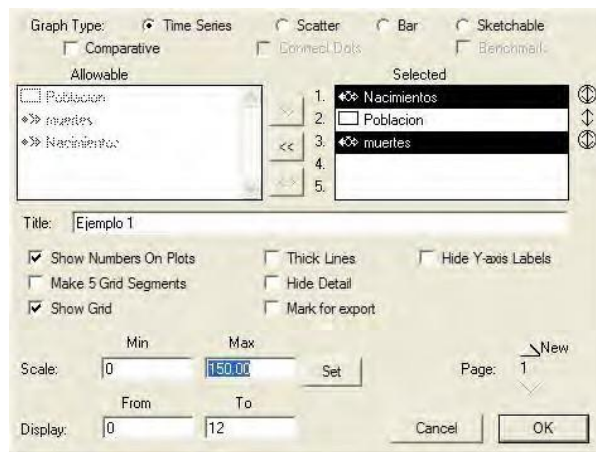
Graph Type: Time Series Scatter Bar Sketchable
Comparative Connect Dots Benchmark

Allowable
Poblacion
muertes
Nacimientos

>>
<<
<>>

Selected
1. Nacimientos
2. Poblacion
3. muertes
4.
5.

Title: Ejemplo 1

Show Numbers On Plots
Make 5 Grid Segments
Show Grid
Thick Lines
Hide Detail
Mark for export
Hide Y-axis Labels

Min Max
Scale: 0 150.00 Set
Page: 1 New

From To
Display: 0 12
Cancel OK